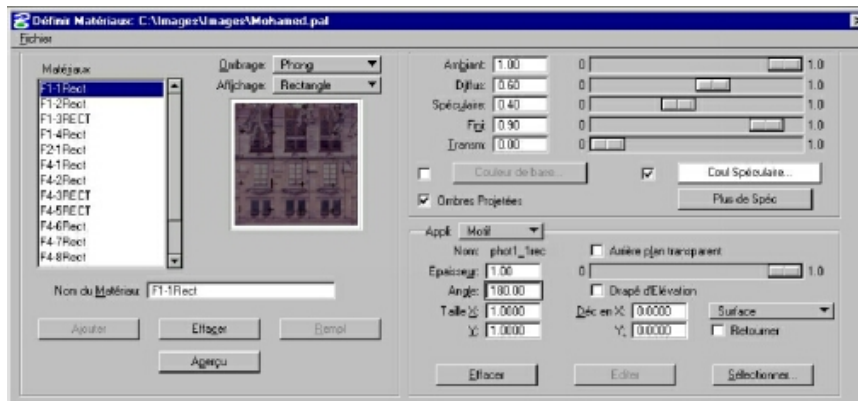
Définir Matériaux: C:\Images\Images\Mohamed.pal

Fichier

Matériaux

F1-1Rect
F1-2Rect
F1-3RECT
F1-4Rect
F2-1Rect
F4-1Rect
F4-2Rect
F4-3RECT
F4-5RECT
F4-6Rect
F4-7Rect
F4-8Rect

Ombrage: Phong

Affichage: Rectangle

Nom du Matériau: F1-1Rect

Ajouter

Effacer

Rempl

Aperçu

Ambiant: 1.00 0 1.0

Diffus: 0.60 0 1.0

Spéculaire: 0.40 0 1.0

Fini: 0.90 0 1.0

Transm: 0.00 0 1.0

Couleur de base...

Coul Spéculaire...

Ombres Projetées

Plus de Spéc

Appli: Motif

Nom: phot1_1rec

Arrière plan transparent

Epaisseur: 1.00 0 1.0

Angle: 180.00

Drapé d'Elévation

Taille X: 1.0000

Y: 1.0000

Déc en X: 0.0000

Y: 0.0000

Surface

Retourner

Effacer

Editer

Sélectionner...